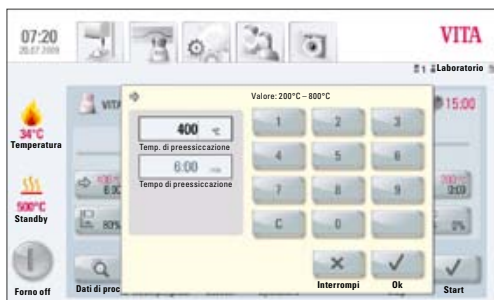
07:20
20.07.2009

VITA

Laboratorio

34°C
Temperatura

500°C
Standby

Forno off

VITA

15:00

Valore: 200°C – 800°C

400 °C
Temp. di preessiccazione

6:00 min
Tempo di preessiccazione

1
2
3
4
5
6
7
8
9
C
0

×
Interrompi

✓
Ok

Dati di proc

Start